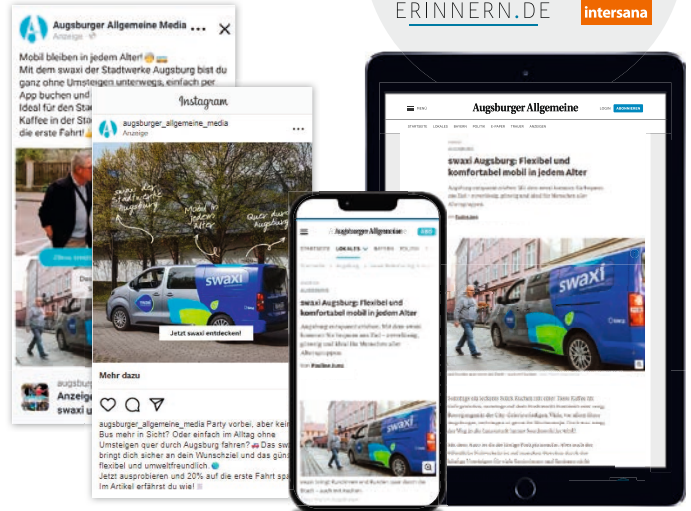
ERINNERN.DE

intersana

Augsburger Allgemeine Media
Anzeige

Mobil bleiben in jedem Alter!
Mit dem swaxi der Stadtwerke Augsburg bist du ganz ohne Umsteigen unterwegs, einfach per App buchen und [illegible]
Ideal für den Sta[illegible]
Kaffee in der Sta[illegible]
die erste Fahrt![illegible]

Instagram

augsburger_allgemeine_media
Anzeige

swaxi des Stadtwerke Augsburg

Mobil in jedem Alter

Quer durch Augsburg

swaxi

Jetzt swaxi entdecken!

Mehr dazu

augsbu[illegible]
Anzeige
swaxi u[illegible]

augsburger_allgemeine_media Party vorbei, aber kein Bus mehr in Sicht? Oder einfach im Alltag ohne Umsteigen quer durch Augsburg fahren? Das sw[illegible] bringt dich sicher an dein Wunschziel und das gün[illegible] flexibel und umweltfreundlich.
Jetzt ausprobieren und 20% auf die erste Fahrt sp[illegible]
Im Artikel erfährst du wie!

Augsburger Allgemeine

STARTSEITE LOKALES

swaxi Augsburg: Flexibel und komfortabel mobil in jedem Alter

Von Pauline Jung

swaxi

Augsburger Allgemeine

ABONNIEREN

swaxi Augsburg: Flexibel und komfortabel mobil in jedem Alter

swaxi